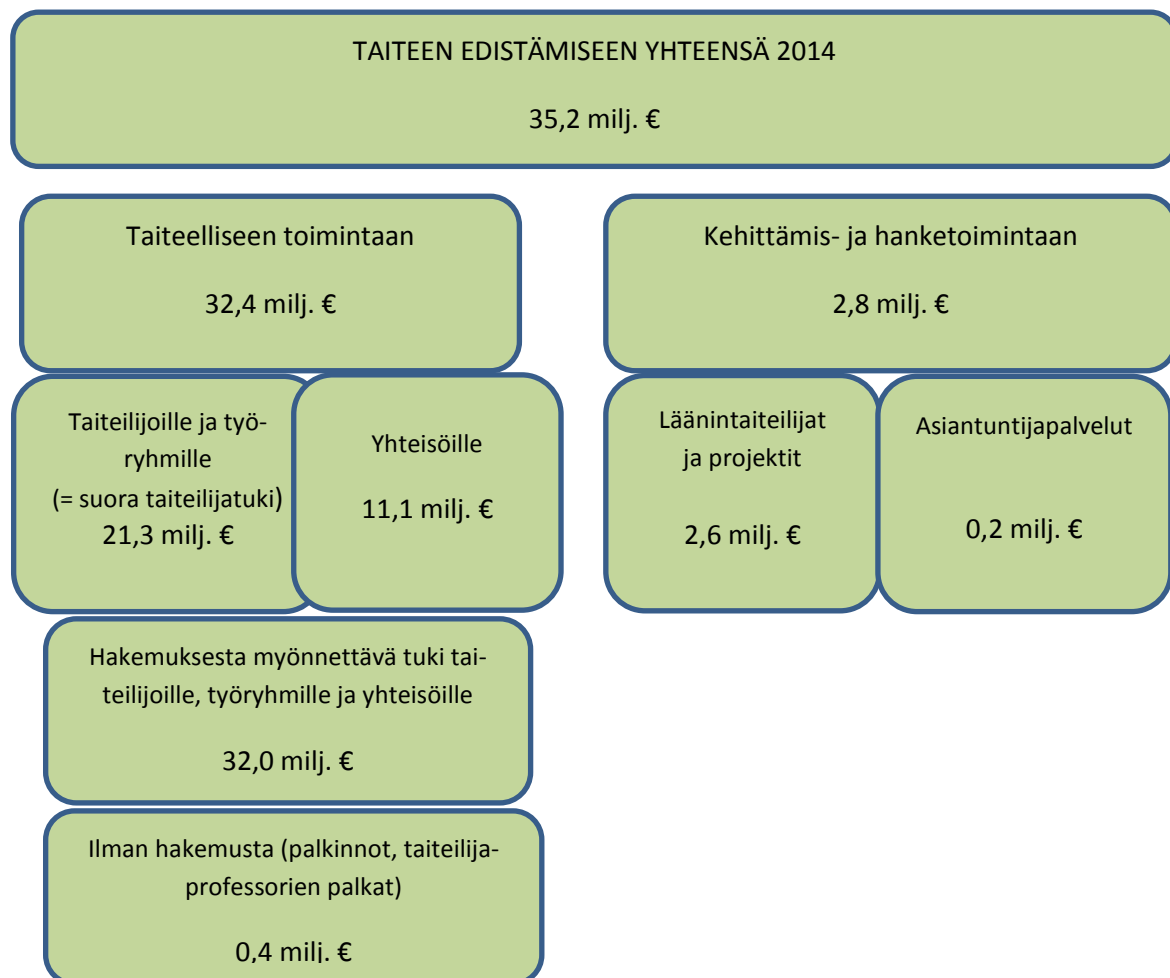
TAITEEN EDISTÄMISEEN YHTEENSÄ 2014

35,2 milj. €

Taiteelliseen toimintaan

32,4 milj. €

Kehittämis- ja hanketoimintaan

2,8 milj. €

Taiteilijoille ja työryhmille
(= suora taiteilijatuki)
21,3 milj. €

Yhteisöille

11,1 milj. €

Läänintaiteilijat ja projektit

2,6 milj. €

Asiantuntijapalvelut

0,2 milj. €

Hakemuksesta myönnettävä tuki taiteilijoille, työryhmille ja yhteisöille

32,0 milj. €

Ilman hakemusta (palkinnot, taiteilijaprofessorien palkat)

0,4 milj. €